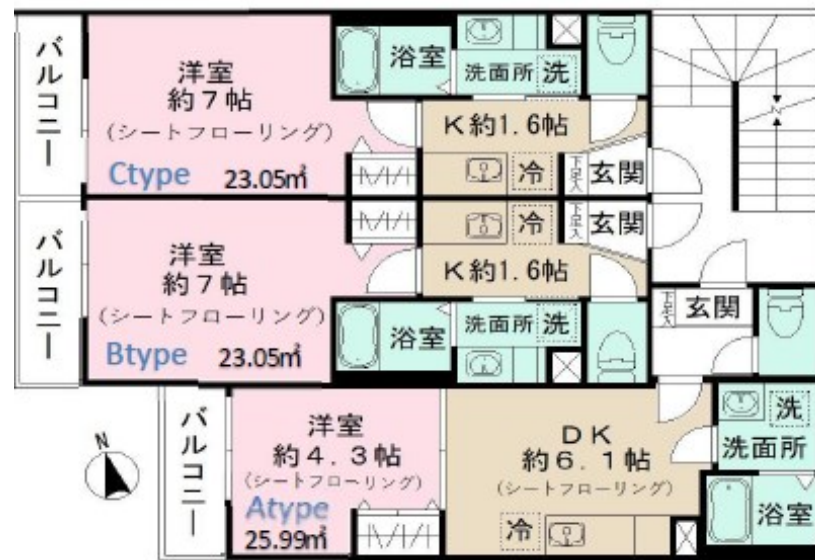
バルコニー

洋室
約7帖
(シートフローリング)
Ctype 23.05㎡

浴室
洗面所 洗
K約1.6帖
冷
下足入
玄関

バルコニー

冷
下足入
玄関
K約1.6帖

洋室
約7帖
(シートフローリング)
Btype 23.05㎡

浴室
洗面所 洗

下足入
玄関

N

バルコニー

洋室
約4.3帖
(シートフローリング)
Atype
25.99㎡

DK
約6.1帖
(シートフローリング)
冷

洗
洗面所
浴室